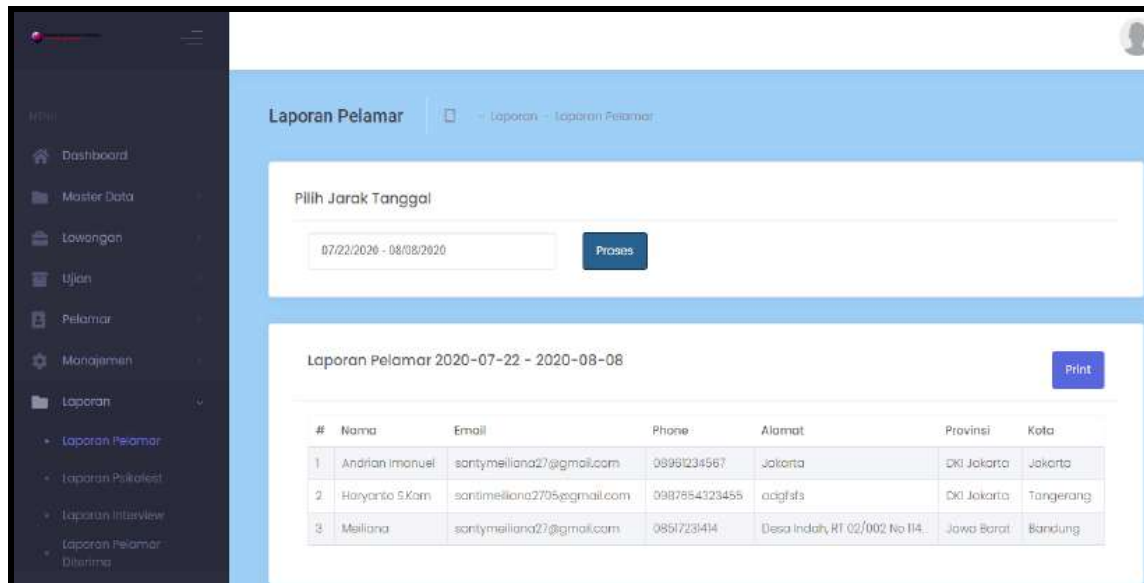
MENU

Dashboard

Master Data

Lowongan

Ujian

Pelamar

Manajemen

Laporan

Laporan Pelamar

Laporan Psikotest

Laporan Interview

Laporan Pelamar Diterima

Laporan Pelamar

Laporan - Laporan Pelamar

Pilih Jarak Tanggal

07/22/2020 - 08/08/2020

Proses

Laporan Pelamar 2020-07-22 - 2020-08-08

Print

| # | Nama | Email | Phone | Alamat | Provinsi | Kota |
|---|---|---|---|---|---|---|
| 1 | Andrian Imanuel | santymeiliana27@gmail.com | 08961234567 | Jakarta | DKI Jakarta | Jakarta |
| 2 | Haryanto S.Kom | santimeiliana2705@gmail.com | 0987654323455 | adgfsfs | DKI Jakarta | Tangerang |
| 3 | Meiliana | santymeiliana27@gmail.com | 08517231414 | Desa Indah, RT 02/002 No 114 | Jawa Barat | Bandung |